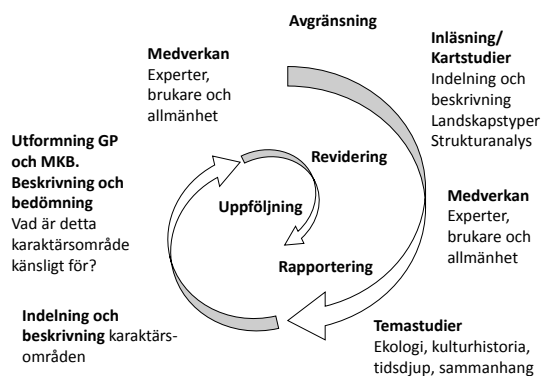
Avgränsning

Medverkan
Experter, brukare och allmänhet

Inläsning/ Kartstudier
Indelning och beskrivning Landskapstyper Strukturanalys

Utformning GP och MKB. Beskrivning och bedömning
Vad är detta karaktärsområde känsligt för?

Revidering

Uppföljning

Medverkan
Experter, brukare och allmänhet

Rapportering

Indelning och beskrivning karaktärsområden

Temastudier
Ekologi, kulturhistoria, tidsdjup, sammanhang